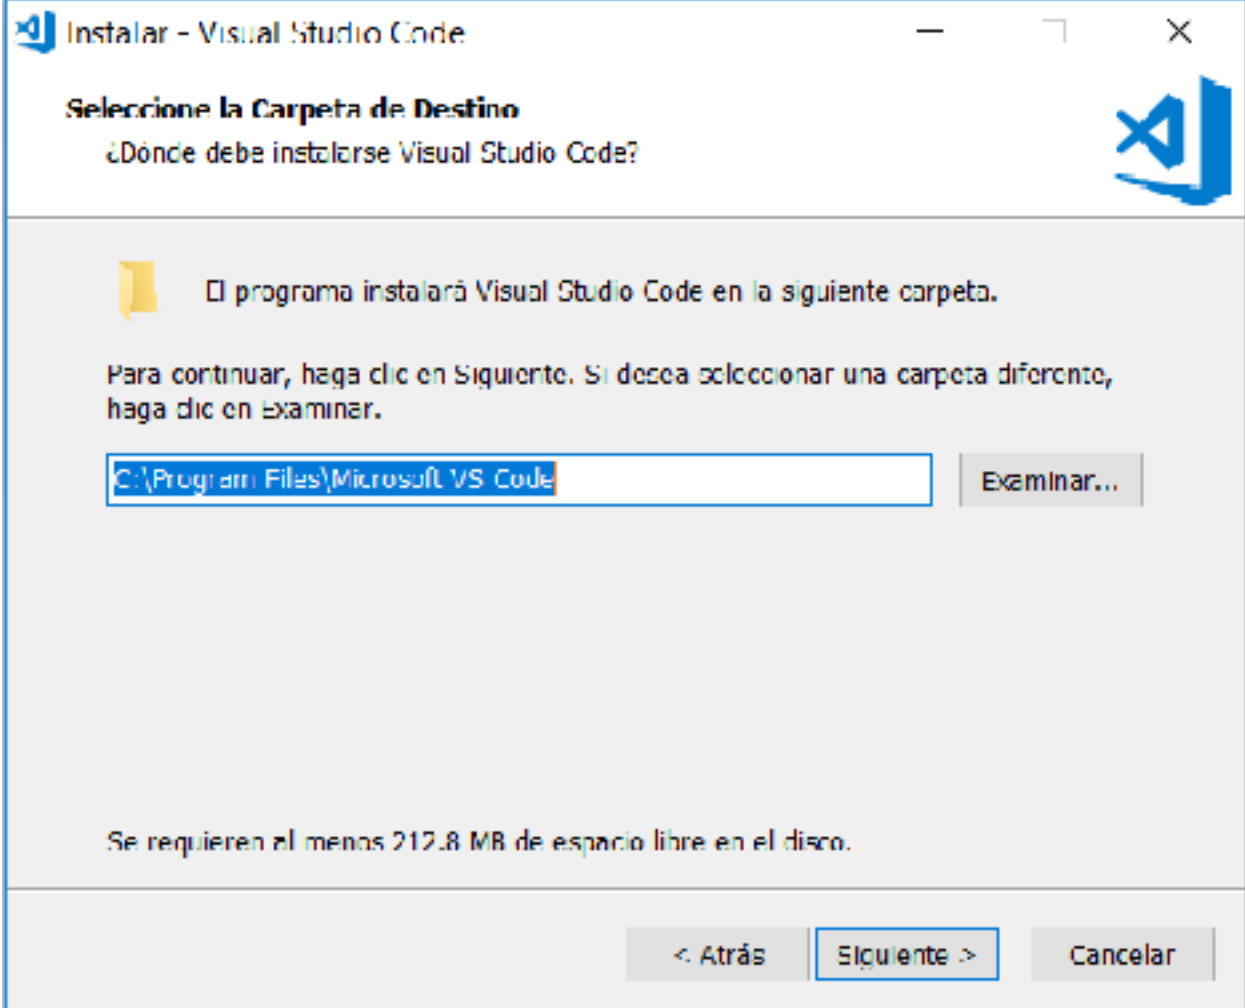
Instalar - Visual Studio Code

Seleccione la Carpeta de Destino
¿Dónde debe instalarse Visual Studio Code?

El programa instalará Visual Studio Code en la siguiente carpeta.

Para continuar, haga clic en Siguiente. Si desea seleccionar una carpeta diferente, haga clic en Examinar.

C:\Program Files\Microsoft VS Code

Examinar...

Se requieren al menos 212.8 MB de espacio libre en el disco.

< Atrás

Siguiente >

Cancelar